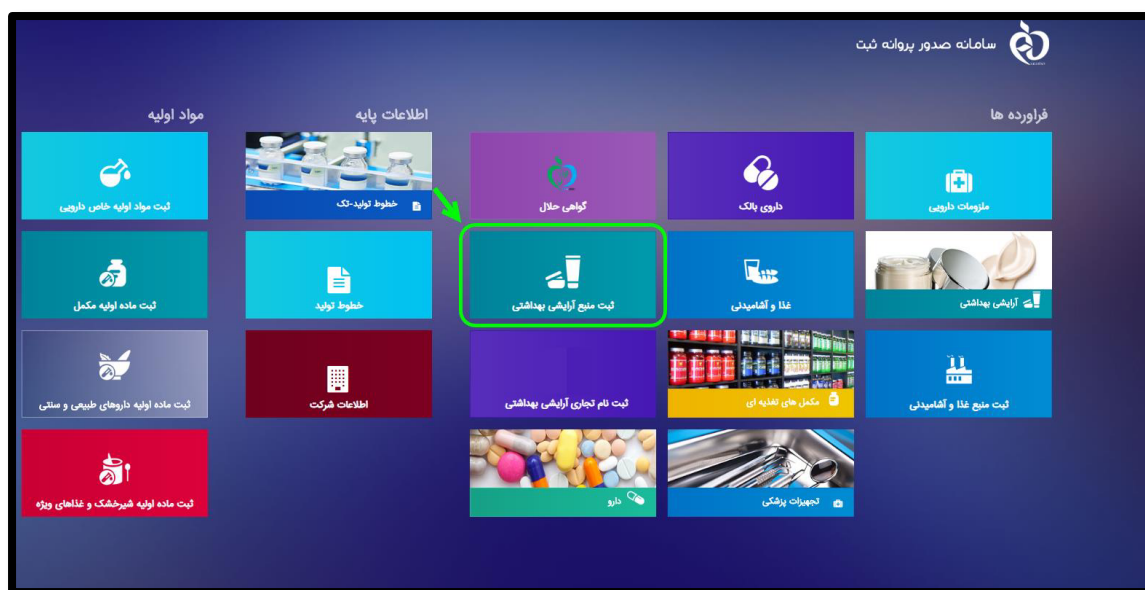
سامانه صدور پروانه ثبت

فراورده ها

ملزومات دارویی

داروی بالک

گواهی حلال

آرایشی بهداشتی

غذا و آشامیدنی

ثبت منبع آرایشی بهداشتی

ثبت منبع غذا و آشامیدنی

مکمل های تغذیه ای

ثبت نام تجاری آرایشی بهداشتی

تجهیزات پزشکی

دارو

اطلاعات پایه

خطوط تولید-تک

خطوط تولید

اطلاعات شرکت

مواد اولیه

ثبت مواد اولیه خاص دارویی

ثبت ماده اولیه مکمل

ثبت ماده اولیه داروهای طبیعی و سنتی

ثبت ماده اولیه شیرخشک و غذاهای ویژه